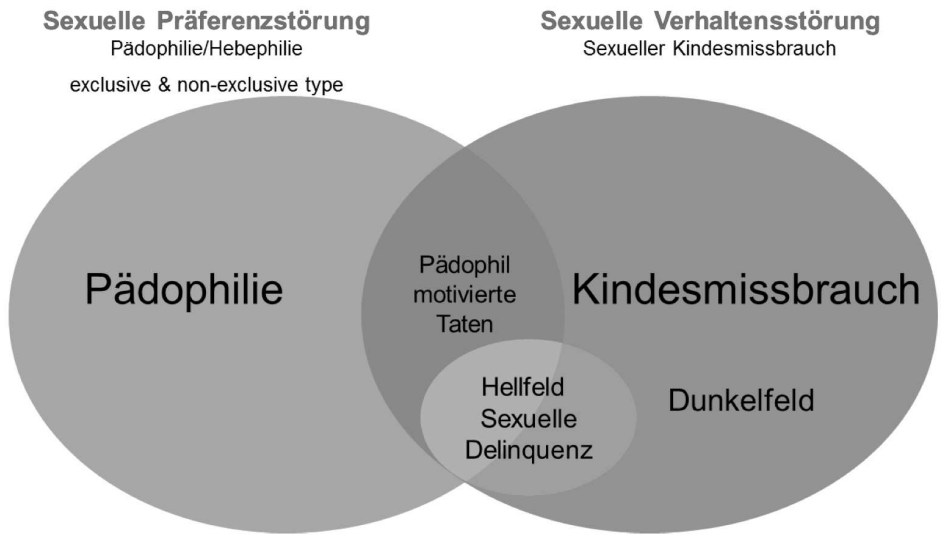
Sexuelle Präferenzstörung
Pädophilie/Hebephilie

exclusive & non-exclusive type

Sexuelle Verhaltensstörung
Sexueller Kindesmissbrauch

Pädophilie

Pädophil motivierte Taten

Kindesmissbrauch

Hellfeld
Sexuelle
Delinquenz

Dunkelfeld